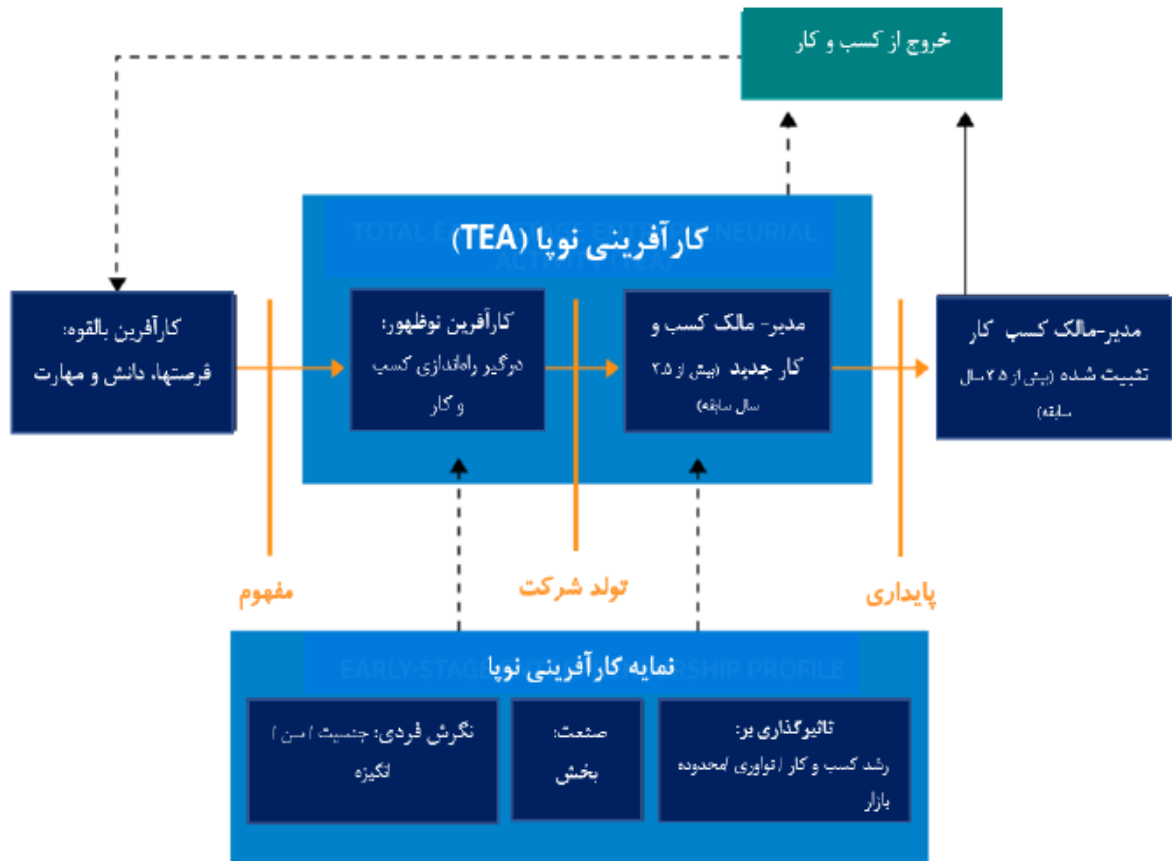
خروج از کسب و کار

TOTAL E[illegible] ENTREPRENEURIAL ACTIVITY (TEA)

کارآفرینی نوپا (TEA)

کارآفرین بالقوه: فرصتها، دانش و مهارت

کارآفرین نوظهور: درگیر راه‌اندازی کسب و کار

مدیر- مالک کسب و کار جدید (بیش از ۳.۵ سال سابقه)

مدیر-مالک کسب کار تثبیت شده (بیش از ۳.۵ سال سابقه)

مفهوم

تولد شرکت

پایداری

EARLY-STAGE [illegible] SHIP PROFILE

نمایه کارآفرینی نوپا

نگرش فردی: جنسیت / سن / انگیزه

صنعت: بخش

تاثیرگذاری بر: رشد کسب و کار / نوآوری /محدوده بازار